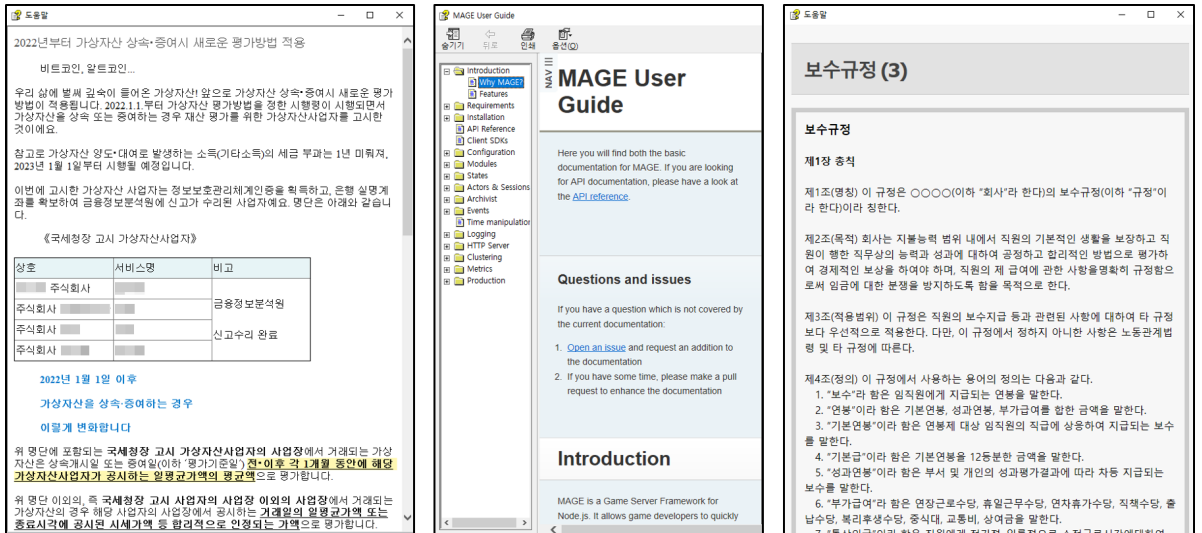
도움말

2022년부터 가상자산 상속•증여시 새로운 평가방법 적용

비트코인, 알트코인...

우리 삶에 벌써 깊숙이 들어온 가상자산! 앞으로 가상자산 상속•증여시 새로운 평가방법이 적용됩니다. 2022.1.1.부터 가상자산 평가방법을 정한 시행령이 시행되면서 가상자산을 상속 또는 증여하는 경우 재산 평가를 위한 가상자산사업자를 고시한 것이에요.

참고로 가상자산 양도•대여로 발생하는 소득(기타소득)의 세금 부과는 1년 미뤄져, 2023년 1월 1일부터 시행될 예정입니다.

이번에 고시한 가상자산 사업자는 정보보호관리체계인증을 획득하고, 은행 실명계좌를 확보하여 금융정보분석원에 신고가 수리된 사업자예요. 명단은 아래와 같습니다.

《국세청장 고시 가상자산사업자》

| 상호 | 서비스명 | 비고 |
|---|---|---|
| 주식회사 | | 금융정보분석원 신고수리 완료 |
| 주식회사 | | |
| 주식회사 | | |
| 주식회사 | | |

2022년 1월 1일 이후

가상자산을 상속•증여하는 경우

이렇게 변화합니다

위 명단에 포함되는 국세청장 고시 가상자산사업자의 사업장에서 거래되는 가상자산은 상속개시일 또는 증여일(이하 '평가기준일') 전•이후 각 1개월 동안에 해당 가상자산사업자가 공시하는 일평균가액의 평균액으로 평가합니다.

위 명단 이외의, 즉 국세청장 고시 사업자의 사업장 이외의 사업장에서 거래되는 가상자산의 경우 해당 사업자의 사업장에서 공시하는 거래일의 일평균가액 또는 종료시각에 공시된 시세가액 등 합리적으로 인정되는 가액으로 평가합니다.

MAGE User Guide

숨기기 뒤로 인쇄 옵션(O)

Introduction
Why MAGE?
Features
Requirements
Installation
API Reference
Client SDKs
Configuration
Modules
States
Actors & Sessions
Archivist
Events
Time manipulation
Logging
HTTP Server
Clustering
Metrics
Production

NAV

MAGE User Guide

Here you will find both the basic documentation for MAGE. If you are looking for API documentation, please have a look at the API reference.

Questions and issues

If you have a question which is not covered by the current documentation:

1. Open an issue and request an addition to the documentation
2. If you have some time, please make a pull request to enhance the documentation

Introduction

MAGE is a Game Server Framework for Node.js. It allows game developers to quickly

도움말

보수규정 (3)

보수규정

제1장 총칙

제1조(명칭) 이 규정은 ○○○○(이하 "회사"라 한다)의 보수규정(이하 "규정"이라 한다)이라 칭한다.

제2조(목적) 회사는 지불능력 범위 내에서 직원의 기본적인 생활을 보장하고 직원이 행한 직무상의 능력과 성과에 대하여 공정하고 합리적인 방법으로 평가하여 경제적인 보상을 하여야 하며, 직원의 제 급여에 관한 사항을명확히 규정함으로써 임금에 대한 분쟁을 방지하도록 함을 목적으로 한다.

제3조(적용범위) 이 규정은 직원의 보수지급 등과 관련된 사항에 대하여 타 규정보다 우선적으로 적용한다. 다만, 이 규정에서 정하지 아니한 사항은 노동관계법령 및 타 규정에 따른다.

제4조(정의) 이 규정에서 사용하는 용어의 정의는 다음과 같다.
1. "보수"라 함은 임직원에게 지급되는 연봉을 말한다.
2. "연봉"이라 함은 기본연봉, 성과연봉, 부가급여를 합한 금액을 말한다.
3. "기본연봉"이라 함은 연봉제 대상 직원의 직급에 상응하여 지급되는 보수를 말한다.
4. "기본급"이라 함은 기본연봉을 12등분한 금액을 말한다.
5. "성과연봉"이라 함은 부서 및 개인의 성과평가결과에 따라 차등 지급되는 보수를 말한다.
6. "부가급여"라 함은 연장근로수당, 휴일근무수당, 연차휴가수당, 직책수당, 출납수당, 복리후생수당, 중식대, 교통비, 상여금을 말한다.
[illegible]